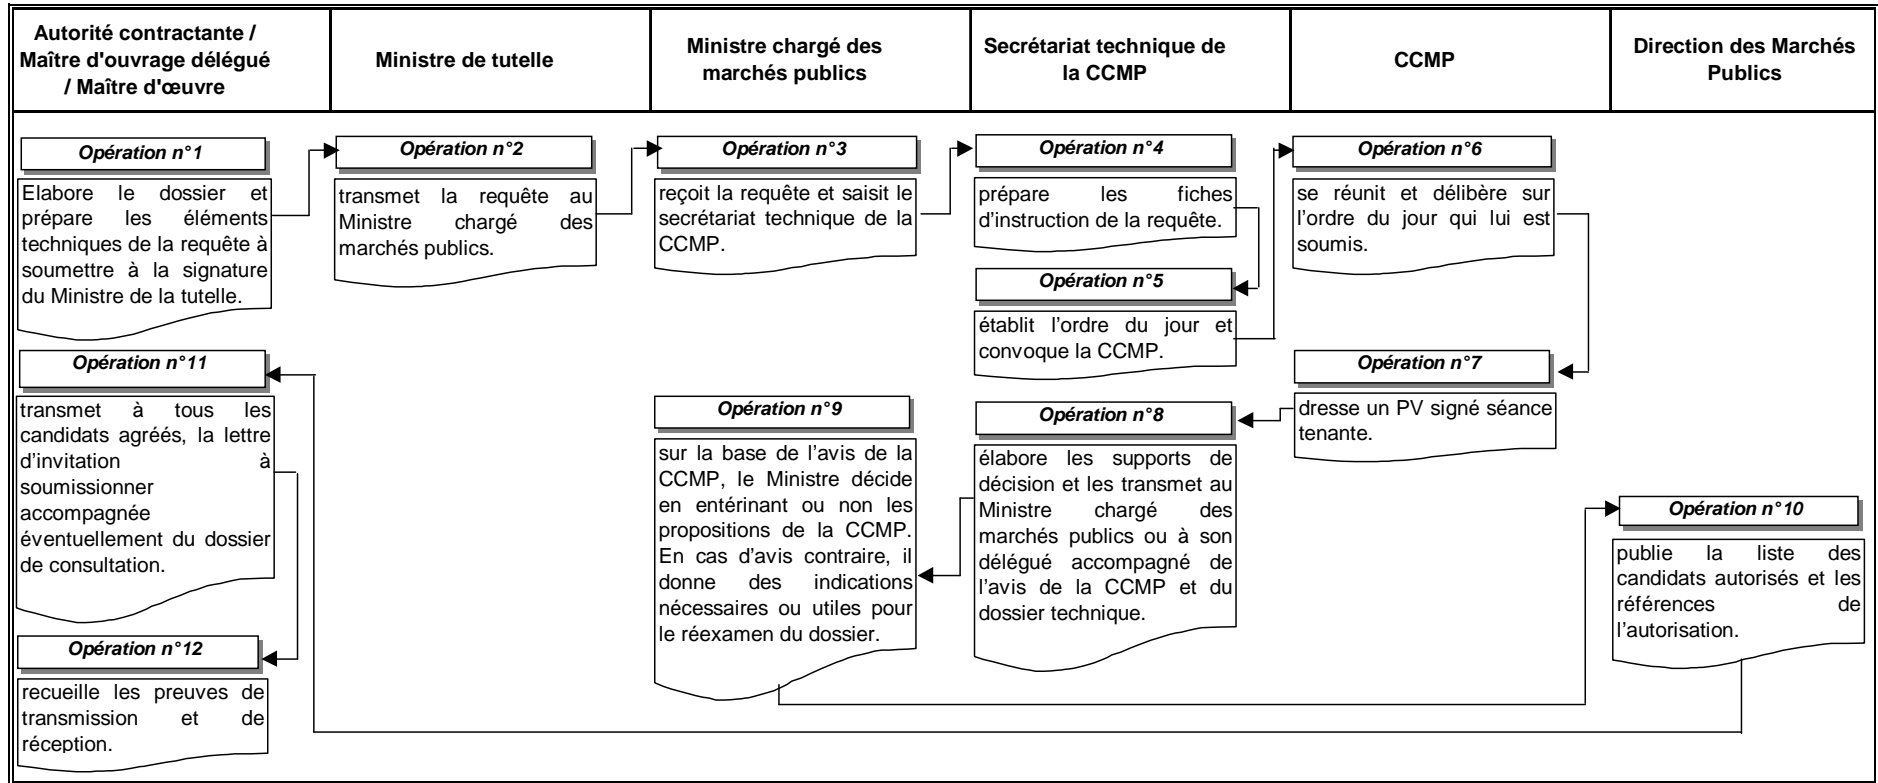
| Autorité contractante / Maître d'ouvrage délégué / Maître d'œuvre | Ministre de tutelle | Ministre chargé des marchés publics | Secrétariat technique de la CCMP | CCMP | Direction des Marchés Publics |
|---|---|---|---|---|---|

Opération n°1

Elabore le dossier et prépare les éléments techniques de la requête à soumettre à la signature du Ministre de la tutelle.

Opération n°2

transmet la requête au Ministre chargé des marchés publics.

Opération n°3

reçoit la requête et saisit le secrétariat technique de la CCMP.

Opération n°4

prépare les fiches d'instruction de la requête.

Opération n°5

établit l'ordre du jour et convoque la CCMP.

Opération n°6

se réunit et délibère sur l'ordre du jour qui lui est soumis.

Opération n°7

dresse un PV signé séance tenante.

Opération n°8

élabore les supports de décision et les transmet au Ministre chargé des marchés publics ou à son délégué accompagné de l'avis de la CCMP et du dossier technique.

Opération n°9

sur la base de l'avis de la CCMP, le Ministre décide en entérinant ou non les propositions de la CCMP. En cas d'avis contraire, il donne des indications nécessaires ou utiles pour le réexamen du dossier.

Opération n°10

publie la liste des candidats autorisés et les références de l'autorisation.

Opération n°11

transmet à tous les candidats agréés, la lettre d'invitation à soumissionner accompagnée éventuellement du dossier de consultation.

Opération n°12

recueille les preuves de transmission et de réception.